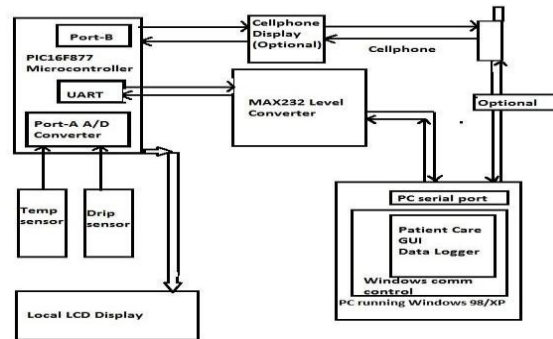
Port-B

PIC16F877 Microcontroller

UART

Port-A A/D Converter

Cellphone Display (Optional)

Cellphone

MAX232 Level Converter

Optional

Temp sensor

Drip sensor

PC serial port

Patient Care GUI Data Logger

Windows comm control

PC running Windows 98/XP

Local LCD Display